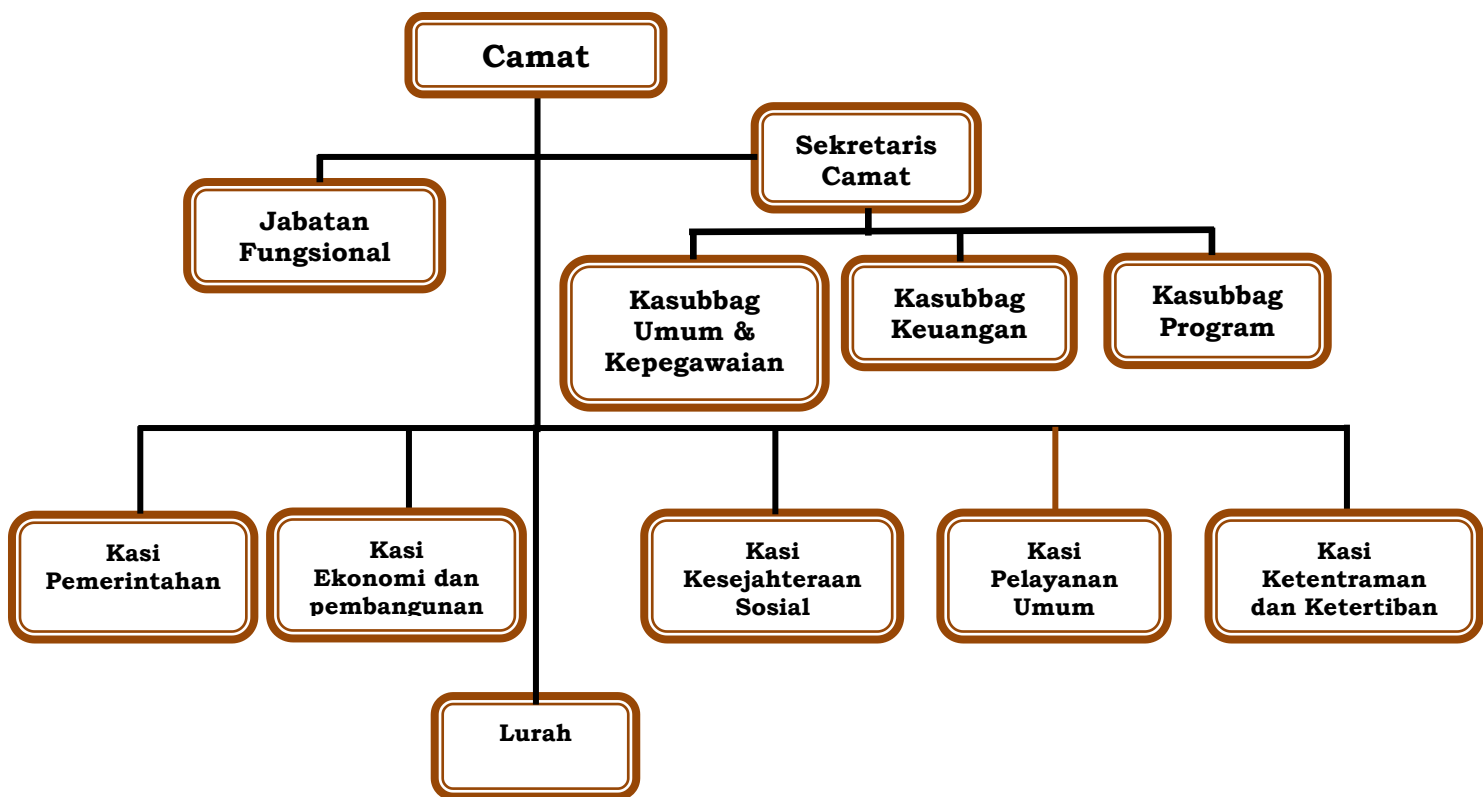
Camat

Sekretaris Camat

Jabatan Fungsional

Kasubbag Umum & Kepegawaian

Kasubbag Keuangan

Kasubbag Program

Kasi Pemerintahan

Kasi Ekonomi dan pembangunan

Kasi Kesejahteraan Sosial

Kasi Pelayanan Umum

Kasi Ketentraman dan Ketertiban

Lurah